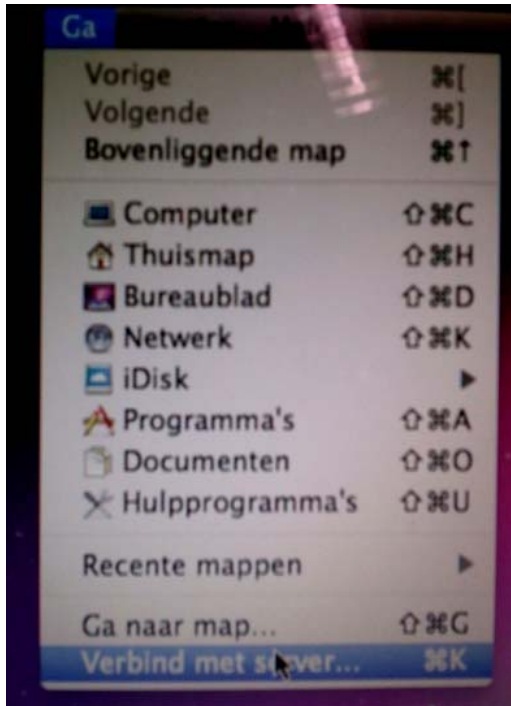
Ga

Vorige ⌘[
Volgende ⌘]
Bovenliggende map ⌘↑

Computer ⇧⌘C
Thuismap ⇧⌘H
Bureaublad ⇧⌘D
Netwerk ⇧⌘K
iDisk ▶
Programma's ⇧⌘A
Documenten ⇧⌘O
Hulpprogramma's ⇧⌘U

Recente mappen ▶

Ga naar map... ⇧⌘G
Verbind met s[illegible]rver... ⌘K